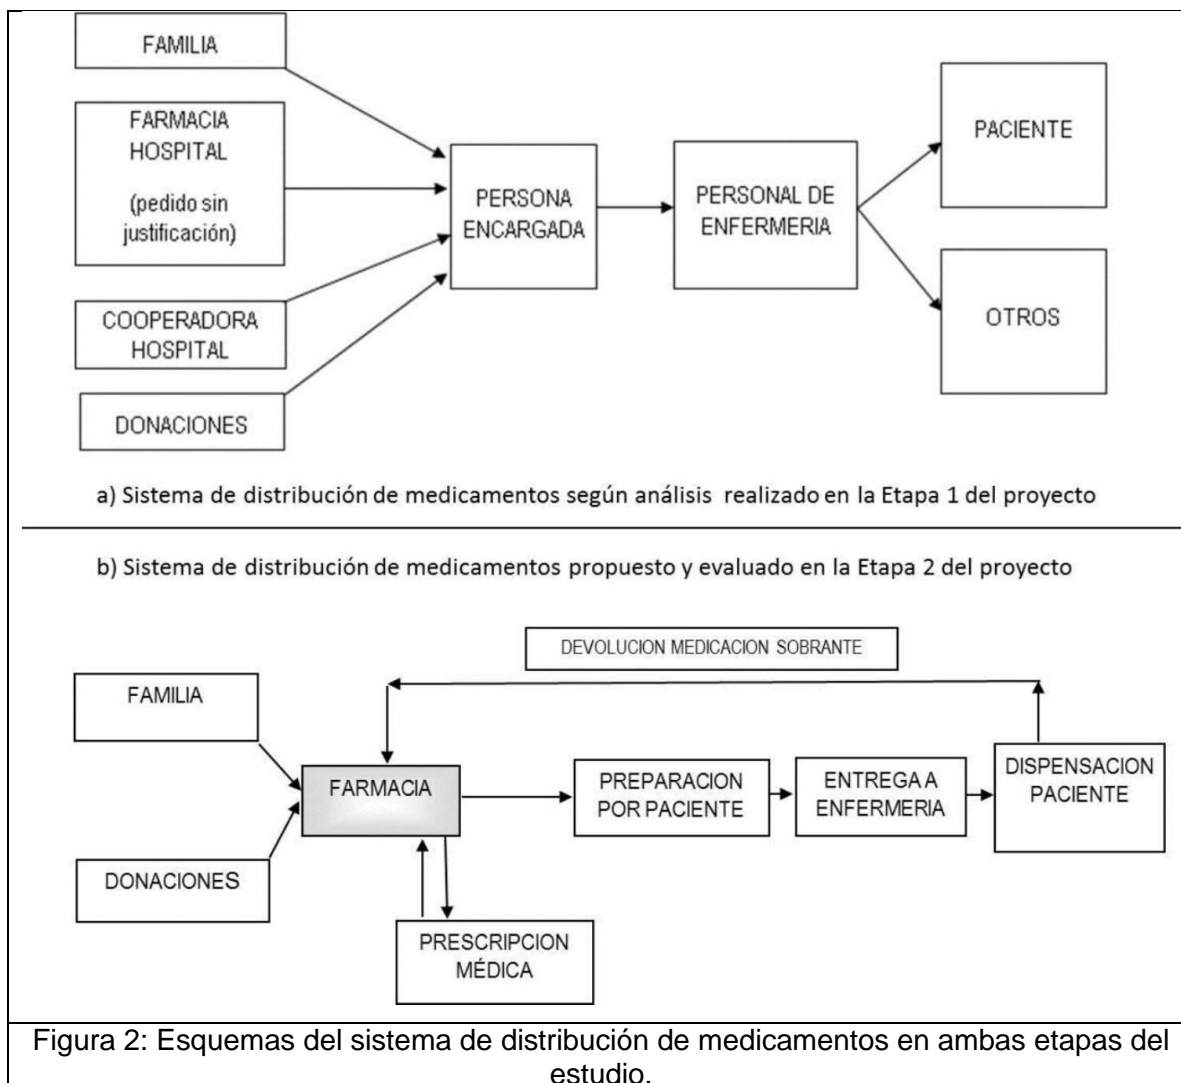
FAMILIA

FARMACIA HOSPITAL

(pedido sin justificación)

COOPERADORA HOSPITAL

DONACIONES

PERSONA ENCARGADA

PERSONAL DE ENFERMERIA

PACIENTE

OTROS

a) Sistema de distribución de medicamentos según análisis realizado en la Etapa 1 del proyecto

b) Sistema de distribución de medicamentos propuesto y evaluado en la Etapa 2 del proyecto

DEVOLUCION MEDICACION SOBRANTE

FAMILIA

FARMACIA

PREPARACION POR PACIENTE

ENTREGA A ENFERMERIA

DISPENSACION PACIENTE

DONACIONES

PRESCRIPCION MÉDICA

Figura 2: Esquemas del sistema de distribución de medicamentos en ambas etapas del estudio.